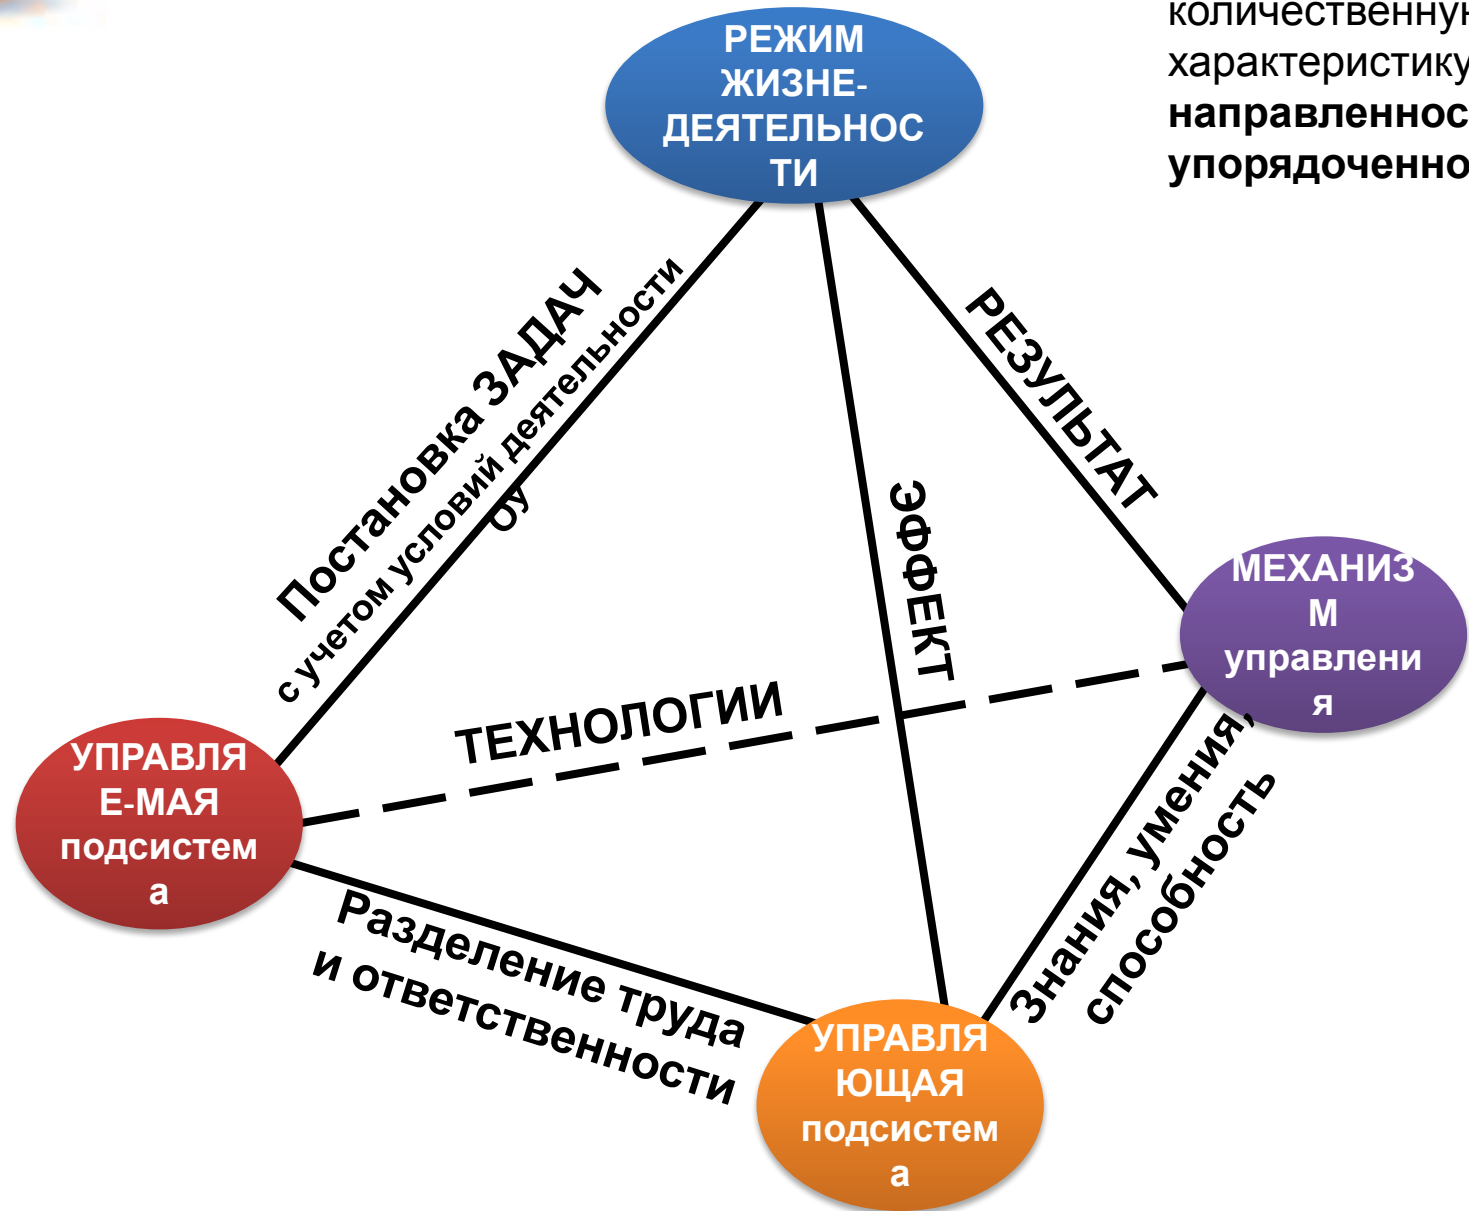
количественнун
характеристику
направленнос
упорядоченно

РЕЖИМ ЖИЗНЕ-ДЕЯТЕЛЬНОС ТИ

Постановка ЗАДАЧ
с учетом условий деятельности ОУ

РЕЗУЛЬТАТ

ЭФФЕКТ

МЕХАНИЗ М управлени я

ТЕХНОЛОГИИ

УПРАВЛЯ Е-МАЯ подсистем а

Знания, умения, способность

Разделение труда и ответственности

УПРАВЛЯ ЮЩАЯ подсистем а